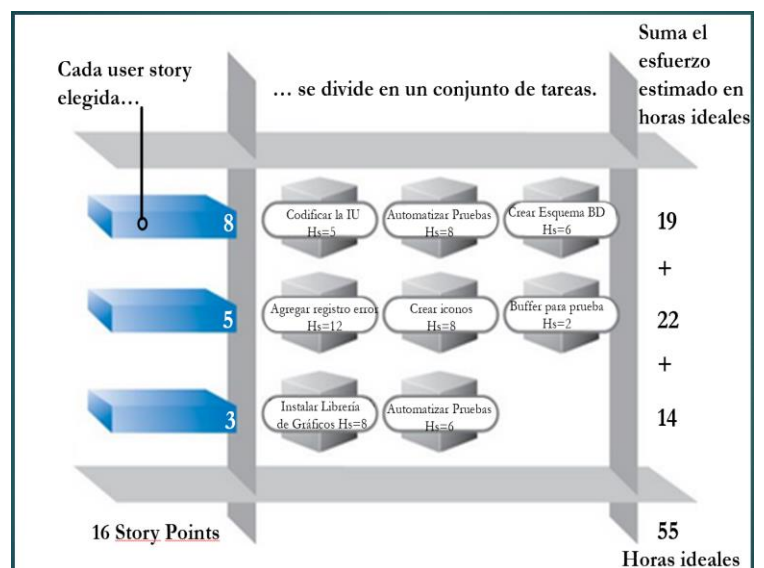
Cada user story elegida…

… se divide en un conjunto de tareas.

Suma el esfuerzo estimado en horas ideales

8

Codificar la IU Hs=5

Automatizar Pruebas Hs=8

Crear Esquema BD Hs=6

19

+

5

Agregar registro error Hs=12

Crear iconos Hs=8

Buffer para prueba Hs=2

22

+

3

Instalar Librería de Gráficos Hs=8

Automatizar Pruebas Hs=6

14

16 Story Points

55

Horas ideales